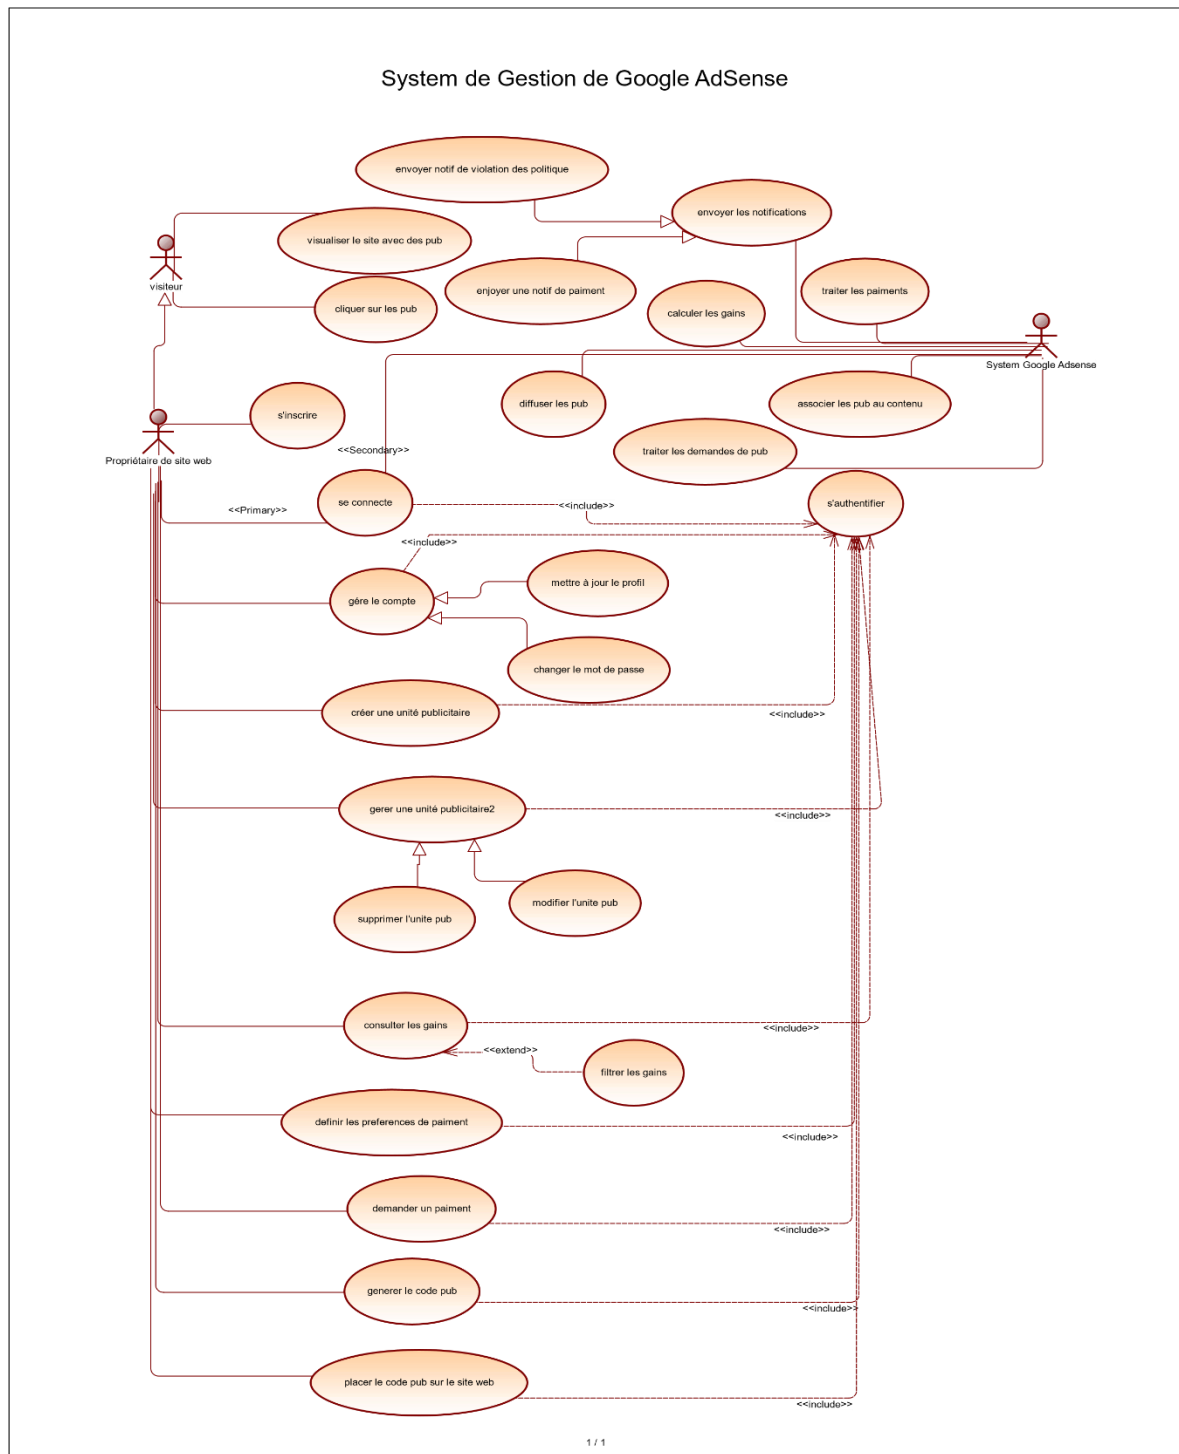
System de Gestion de Google AdSense

envoyer notif de violation des politique

envoyer les notifications

visualiser le site avec des pub

visiteur

enjoyer une notif de paiment

traiter les paiments

cliquer sur les pub

calculer les gains

System Google Adsense

diffuser les pub

associer les pub au contenu

s'inscrire

Propriétaire de site web

<<Secondary>>

traiter les demandes de pub

se connecte

<<include>>

s'authentifier

<<Primary>>

<<include>>

mettre à jour le profil

gère le compte

changer le mot de passe

créer une unité publicitaire

<<include>>

gerer une unité publicitaire2

<<include>>

supprimer l'unite pub

modifier l'unite pub

consulter les gains

<<include>>

<<extend>>

filtrer les gains

definir les preferences de paiment

<<include>>

demander un paiment

<<include>>

generer le code pub

<<include>>

placer le code pub sur le site web

<<include>>

1 / 1